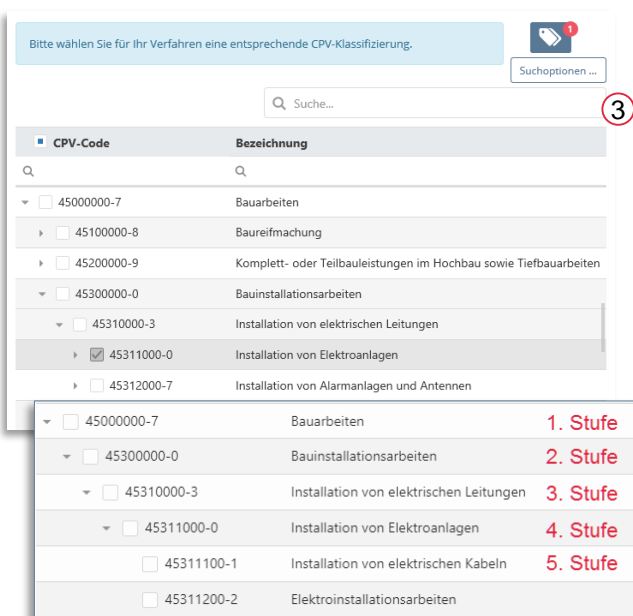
Bitte wählen Sie für Ihr Verfahren eine entsprechende CPV-Klassifizierung.

1

Suchoptionen ...

Suche...

3

| CPV-Code | Bezeichnung |
|---|---|
| 45000000-7 | Bauarbeiten |
| 45100000-8 | Baureifmachung |
| 45200000-9 | Komplett- oder Teilbauleistungen im Hochbau sowie Tiefbauarbeiten |
| 45300000-0 | Bauinstallationsarbeiten |
| 45310000-3 | Installation von elektrischen Leitungen |
| 45311000-0 | Installation von Elektroanlagen |
| 45312000-7 | Installation von Alarmanlagen und Antennen |

| | | |
|---|---|---|
| 45000000-7 | Bauarbeiten | 1. Stufe |
| 45300000-0 | Bauinstallationsarbeiten | 2. Stufe |
| 45310000-3 | Installation von elektrischen Leitungen | 3. Stufe |
| 45311000-0 | Installation von Elektroanlagen | 4. Stufe |
| 45311100-1 | Installation von elektrischen Kabeln | 5. Stufe |
| 45311200-2 | Elektroinstallationsarbeiten | |